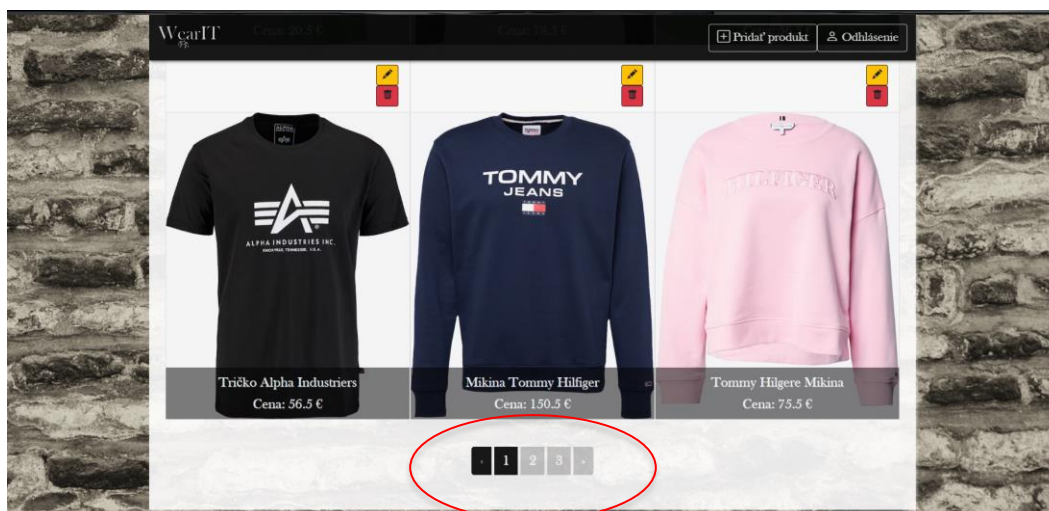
WearIT

Cena: 20.5 €

Cena: 15.5 €

Pridať produkt

Odhlásenie

ALPHA INDUSTRIES INC.

TOMMY JEANS

HILFIGER

Tričko Alpha Industriers
Cena: 56.5 €

Mikina Tommy Hilfiger
Cena: 150.5 €

Tommy Hilgere Mikina
Cena: 75.5 €

‹ 1 2 3 ›